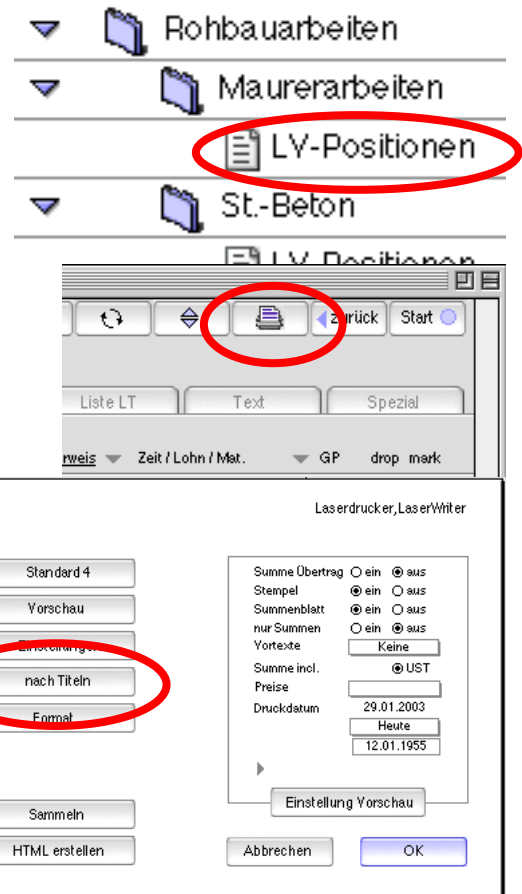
Rohbauarbeiten
Maurerarbeiten
LV-Positionen
St.-Beton
LV-Positionen

zurück
Start

Liste LT
Text
Spezial

weis
Zeit / Lohn / Mat.
GP
drop
mark

Laserdrucker,LaserWriter

Standard 4
Vorschau
Einstellungen
nach Titeln
Format
Sammeln
HTML erstellen

Summe Übertrag ○ ein ◉ aus
Stempel ◉ ein ○ aus
Summenblatt ◉ ein ○ aus
nur Summen ○ ein ◉ aus
Vortexte Keine
Summe incl. ◉ UST
Preise
Druckdatum 29.01.2003
Heute
12.01.1955

Einstellung Vorschau

Abbrechen
OK